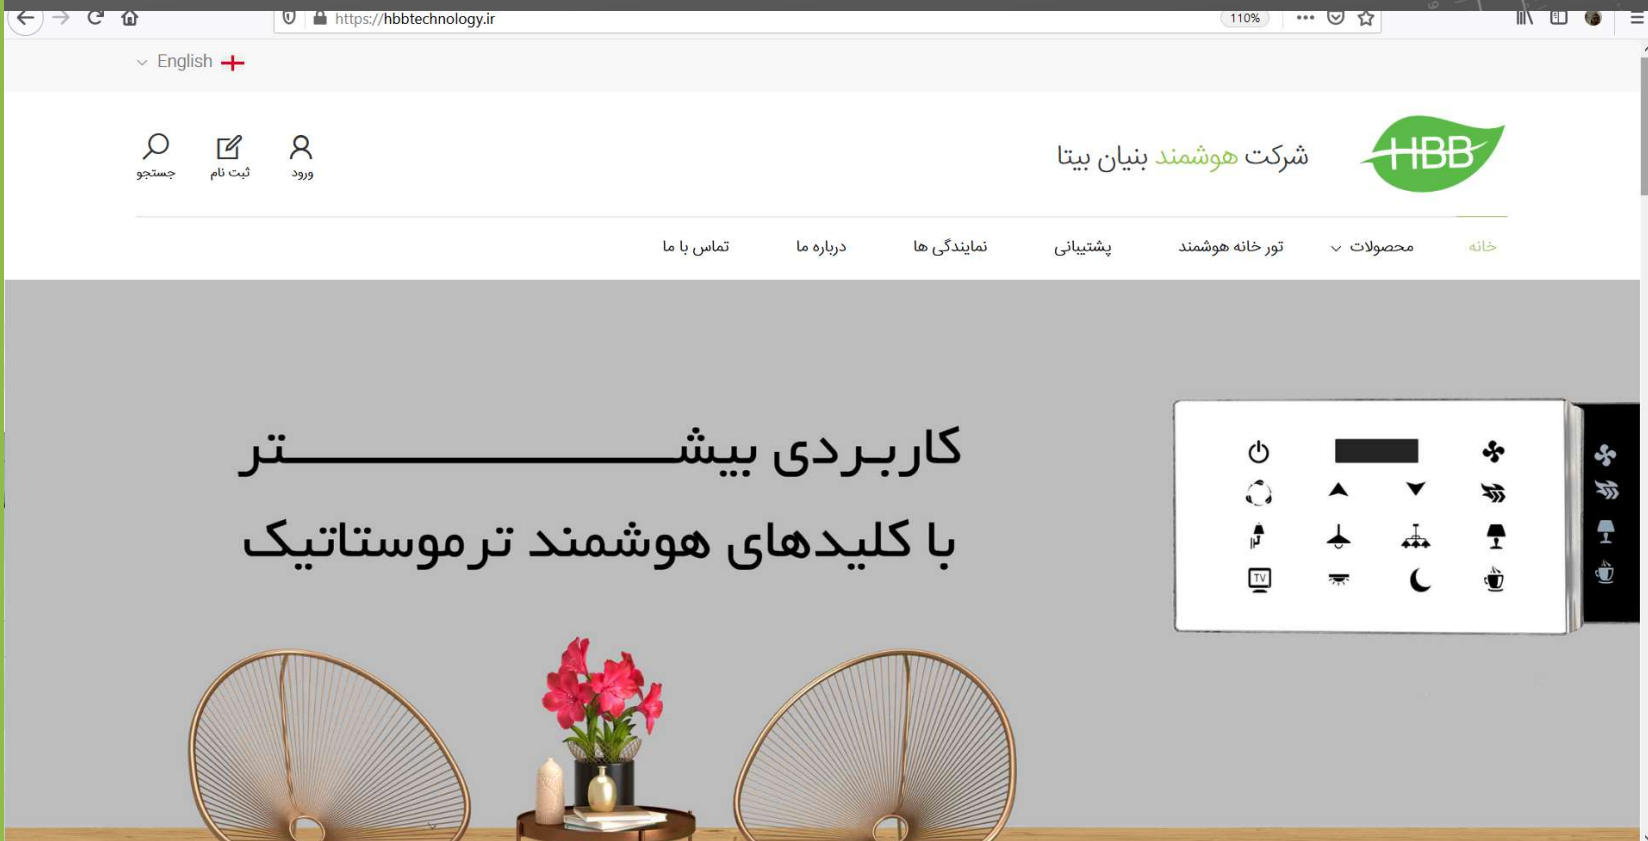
https://hbbtechnology.ir
110%

English

HBB
شرکت هوشمند بنیان بیتا

ورود
ثبت نام
جستجو

خانه
محصولات
تور خانه هوشمند
پشتیبانی
نمایندگی ها
درباره ما
تماس با ما

کاربـردی بیشـــــــــــتر
با کلیدهای هوشمند ترموستاتیک

TV